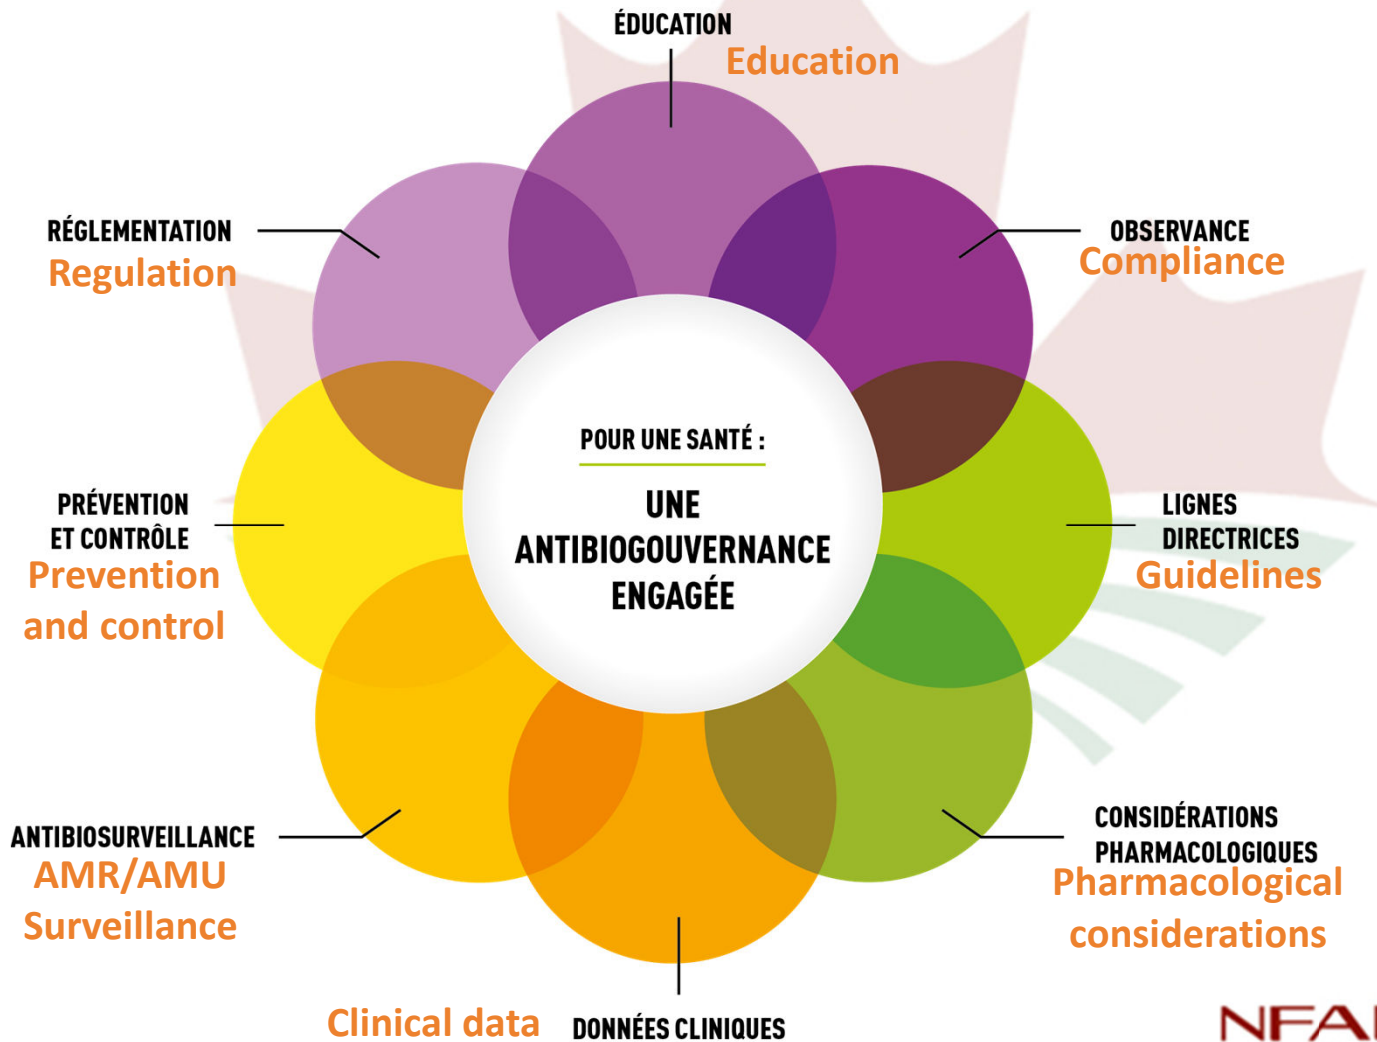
ÉDUCATION
Education

RÉGLEMENTATION
Regulation

OBSERVANCE
Compliance

POUR UNE SANTÉ :

UNE ANTIBIOGOUVERNANCE ENGAGÉE

PRÉVENTION ET CONTRÔLE
Prevention and control

LIGNES DIRECTRICES
Guidelines

ANTIBIOSURVEILLANCE
AMR/AMU Surveillance

CONSIDÉRATIONS PHARMACOLOGIQUES
Pharmacological considerations

Clinical data
DONNÉES CLINIQUES

NFA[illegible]